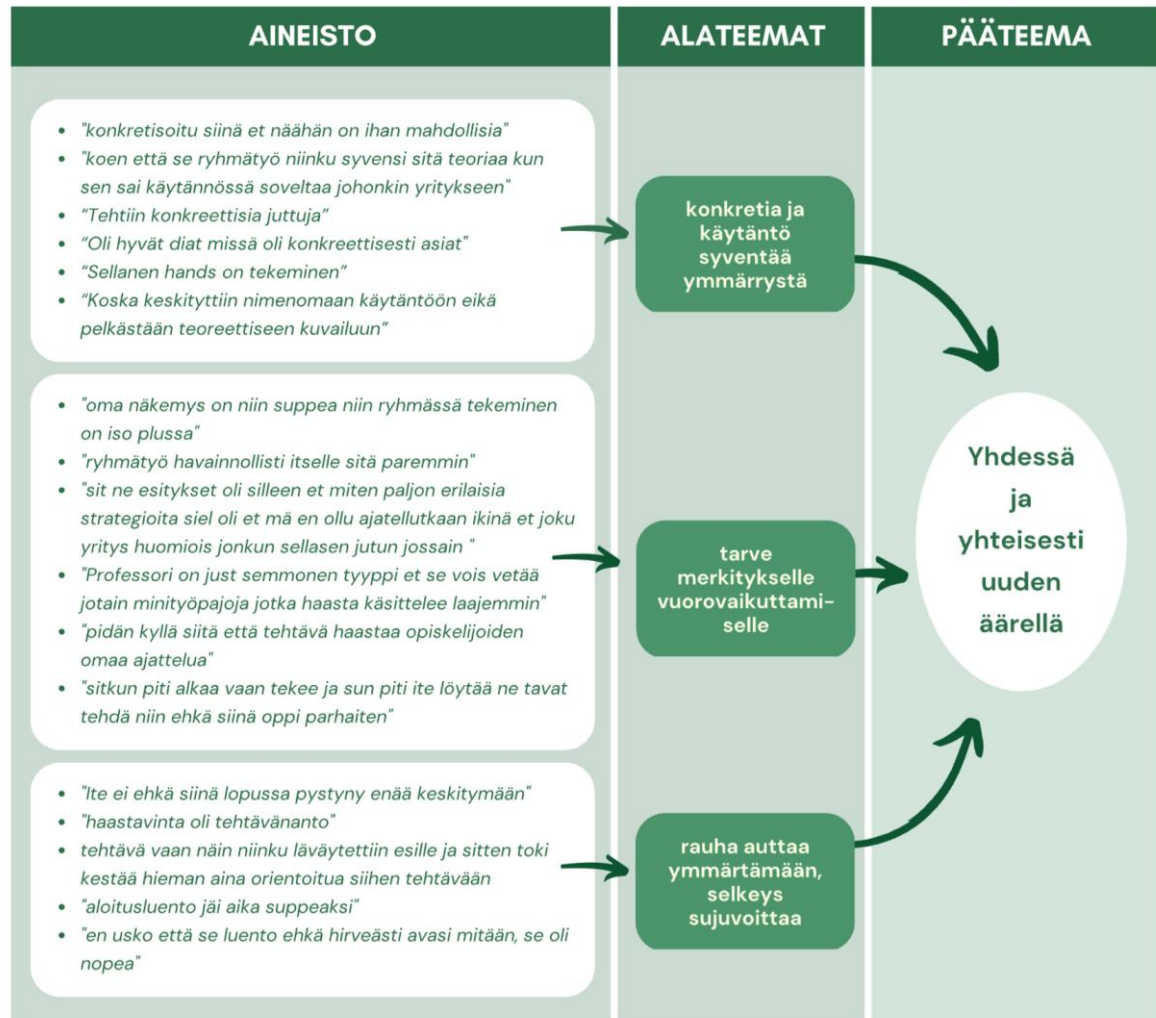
AINEISTO

ALATEEMAT

PÄÄTEEMA

- "konkretisoitu siinä et näähän on ihan mahdollisia"
- "koen että se ryhmätyö niinku syvensi sitä teoriaa kun sen sai käytännössä soveltaa johonkin yritykseen"
- "Tehtiin konkreettisia juttuja"
- "Oli hyvät diat missä oli konkreettisesti asiat"
- "Sellanen hands on tekeminen"
- "Koska keskityttiin nimenomaan käytäntöön eikä pelkästään teoreettiseen kuvailuun"

konkretia ja käytäntö syventää ymmärrystä

- "oma näkemys on niin suppea niin ryhmässä tekeminen on iso plussa"
- "ryhmätyö havainnollisti itselle sitä paremmin"
- "sit ne esitykset oli silleen et miten paljon erilaisia strategioita siel oli et mä en ollu ajatellutkaan ikinä et joku yritys huomiois jonkun sellasen jutun jossain "
- "Professori on just semmonen tyyppi et se vois vetää jotain minityöpajoja jotka haasta käsittelee laajemmin"
- "pidän kyllä siitä että tehtävä haastaa opiskelijoiden omaa ajattelua"
- "sitkun piti alkaa vaan tekee ja sun piti ite löytää ne tavat tehdä niin ehkä siinä oppi parhaiten"

tarve merkitykselle vuorovaikuttamiselle

Yhdessä ja yhteisesti uuden äärellä

- "Ite ei ehkä siinä lopussa pystyny enää keskitymään"
- "haastavinta oli tehtävänanto"
- tehtävä vaan näin niinku läväytettiin esille ja sitten toki kestää hieman aina orientoitua siihen tehtävään
- "aloitusluento jäi aika suppeaksi"
- "en usko että se luento ehkä hirveästi avasi mitään, se oli nopea"

rauha auttaa ymmärtämään, selkeys sujuvoittaa